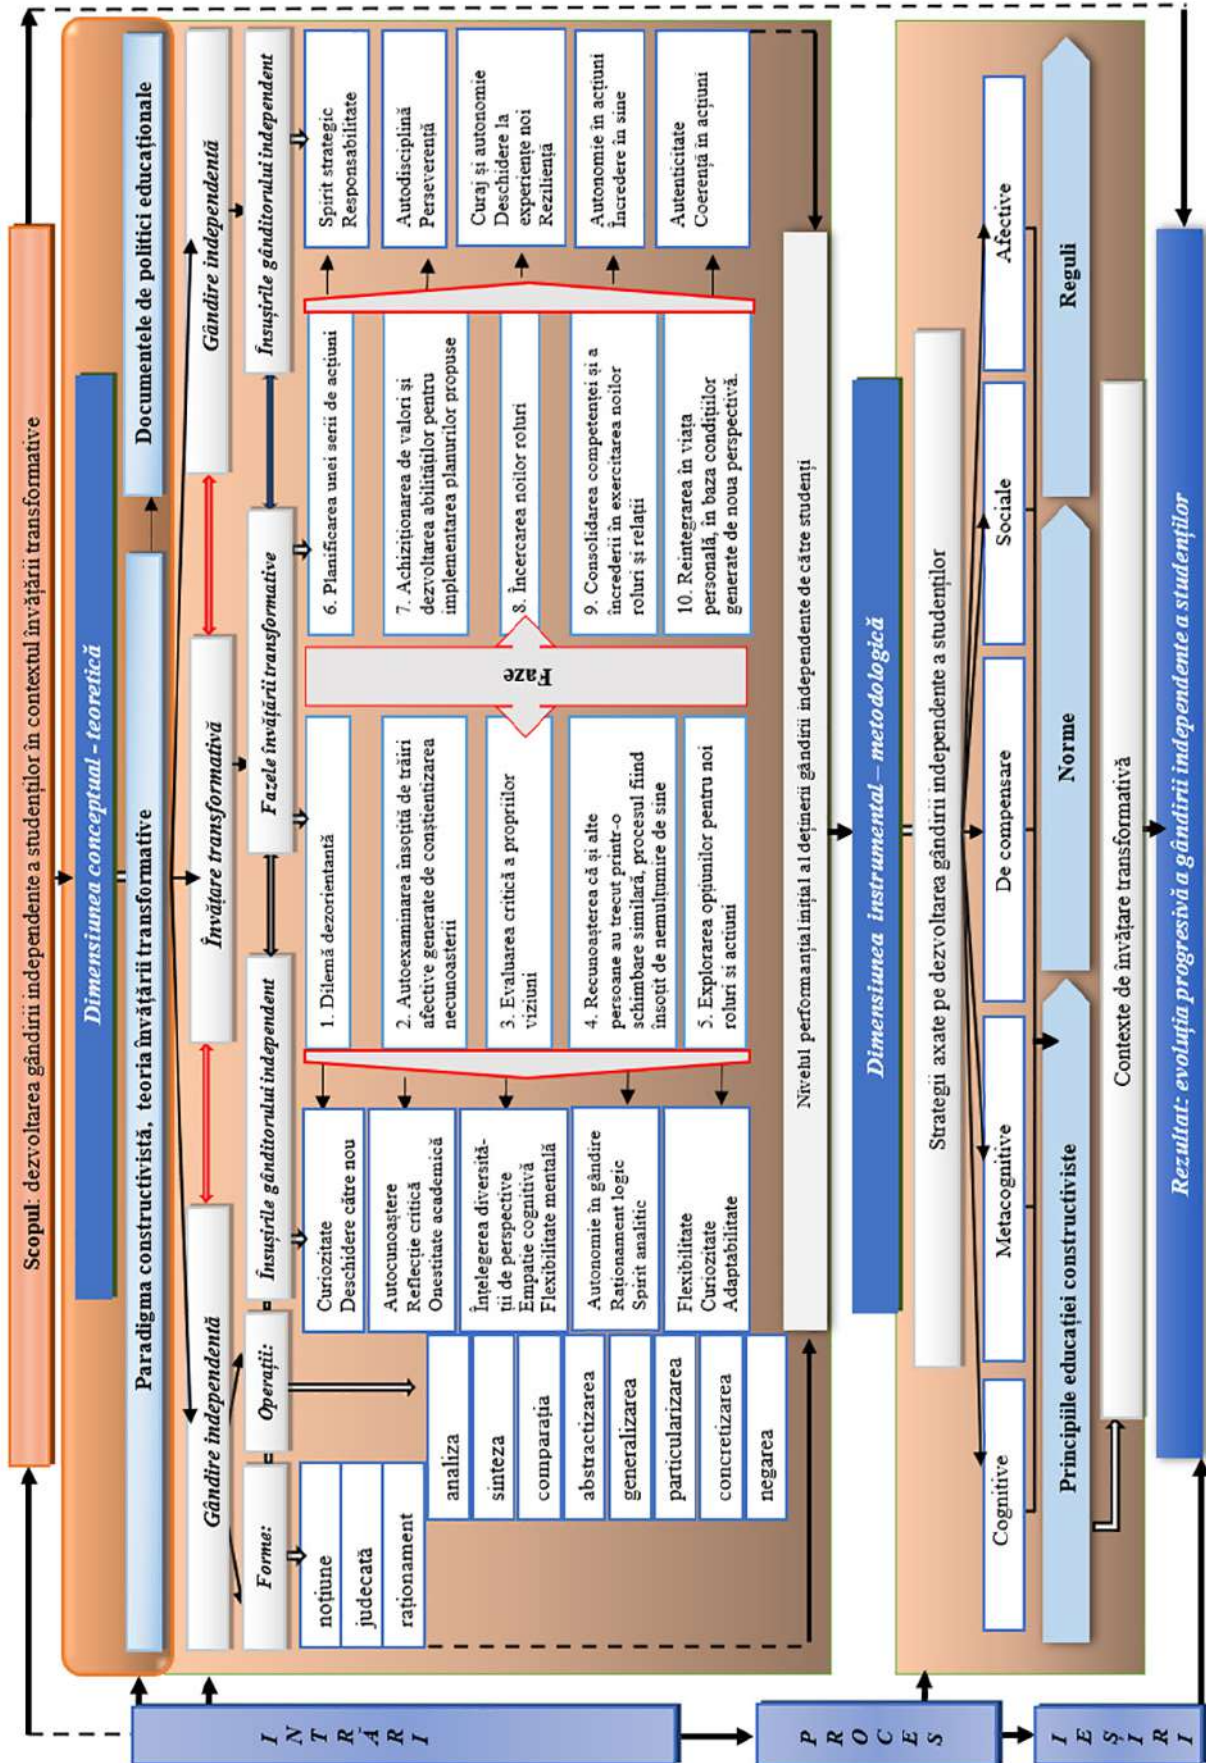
Scopul: dezvoltarea gândirii independente a studenților în contextul învățării transformative

Dimensiunea conceptual - teoretică

Paradigma constructivistă, teoria învățării transformative

Documentele de politici educaționale

Gândire independentă

Învățare transformativă

Gândire independentă

Forme:

Operații:

Însușirile gânditorului independent

Fazele învățării transformative

Însușirile gânditorului independent

noțiune

judecată

raționament

analiza

sinteza

comparația

abstractizarea

generalizarea

particularizarea

concretizarea

negarea

Curiozitate
Deschidere către nou

Autocunoaștere
Reflecție critică
Onestitate academică

Înțelegerea diversității de perspective
Empatie cognitivă
Flexibilitate mentală

Autonomie în gândire
Raționament logic
Spirit analitic

Flexibilitate
Curiozitate
Adaptabilitate

1. Dilemă dezorientantă

2. Autoexaminarea însoțită de trăiri afective generate de conștientizarea necunoașterii

3. Evaluarea critică a propriilor viziuni

4. Recunoașterea că și alte persoane au trecut printr-o schimbare similară, procesul fiind însoțit de nemulțumire de sine

5. Explorarea opțiunilor pentru noi roluri și acțiuni

Faze

6. Planificarea unei serii de acțiuni

7. Achiziționarea de valori și dezvoltarea abilităților pentru implementarea planurilor propuse

8. Încercarea noilor roluri

9. Consolidarea competenței și a încrederii în exercitarea noilor roluri și relații

10. Reintegrarea în viața personală, în baza condițiilor generate de noua perspectivă.

Spirit strategic
Responsabilitate

Autodisciplină
Perseverență

Curaj și autonomie
Deschidere la experiențe noi
Reziliență

Autonomie în acțiuni
Încredere în sine

Autenticitate
Coerență în acțiuni

Nivelul performanțial inițial al deținerii gândirii independente de către studenți

Dimensiunea instrumental – metodologică

Strategii axate pe dezvoltarea gândirii independente a studenților

Cognitive

Metacognitive

De compensare

Sociale

Afective

Principiile educației constructiviste

Norme

Reguli

Contexte de învățare transformativă

Rezultat: evoluția progresivă a gândirii independente a studenților

INTRĂRI

PROCES

IEȘIRI